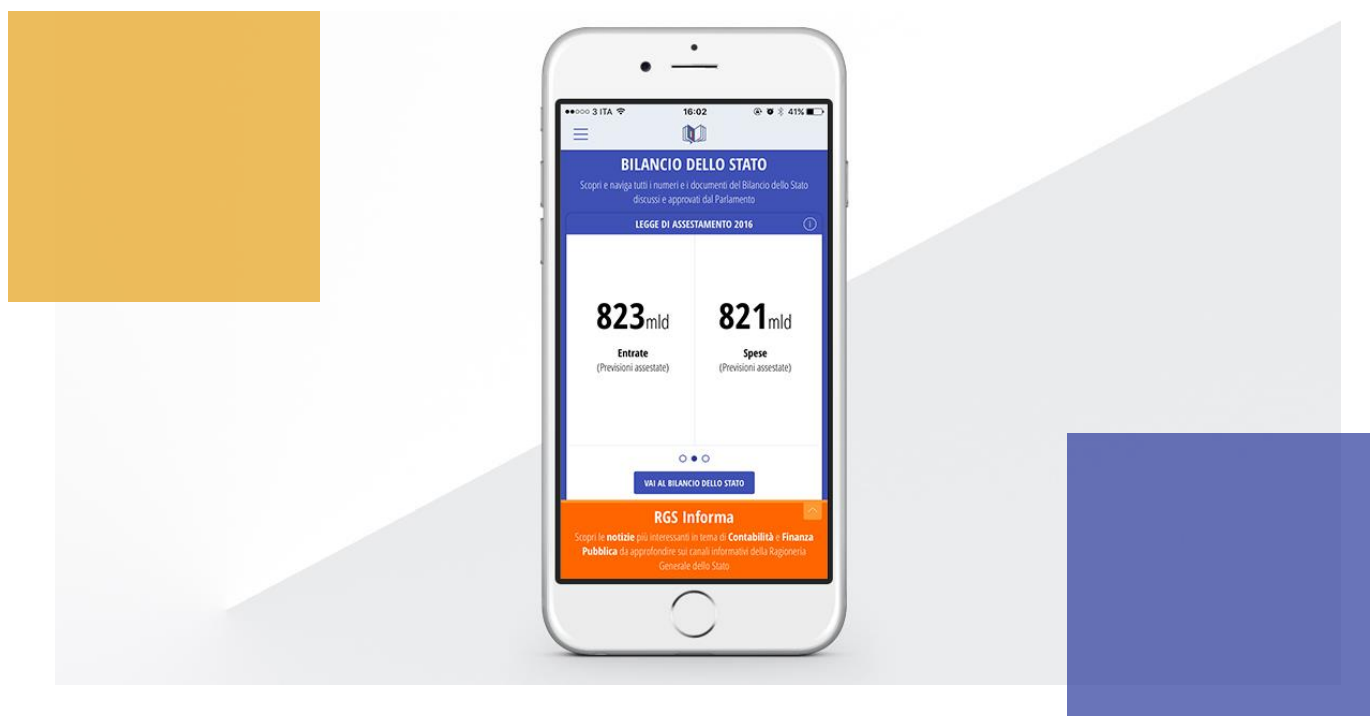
●●○○○ 3 ITA 16:02 41%

BILANCIO DELLO STATO

Scopri e naviga tutti i numeri e i documenti del Bilancio dello Stato discussi e approvati dal Parlamento

LEGGE DI ASSESTAMENTO 2016

823mld
Entrate
(Previsioni assestate)

821mld
Spese
(Previsioni assestate)

VAI AL BILANCIO DELLO STATO

RGS Informa

Scopri le notizie più interessanti in tema di Contabilità e Finanza Pubblica da approfondire sui canali informativi della Ragioneria Generale dello Stato